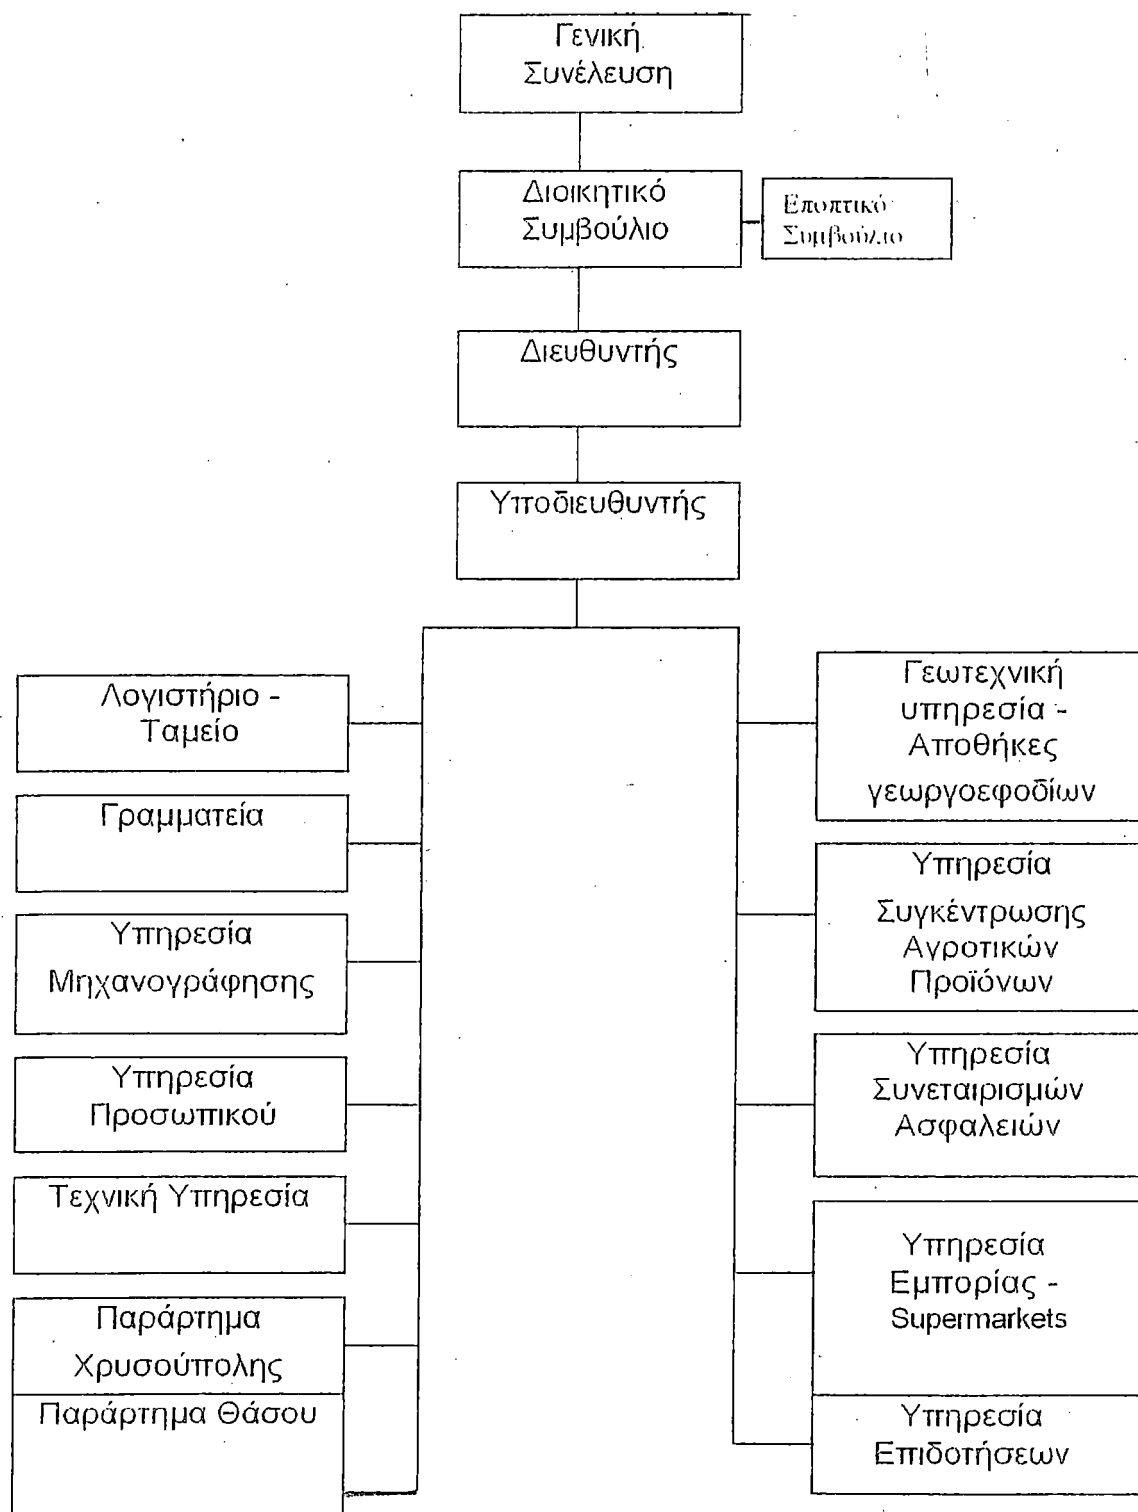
Γενική Συνέλευση

Διοικητικό Συμβούλιο

Εποπτικό Συμβούλιο

Διευθυντής

Υποδιευθυντής

Λογιστήριο - Ταμείο

Γραμματεία

Υπηρεσία Μηχανογράφησης

Υπηρεσία Προσωπικού

Τεχνική Υπηρεσία

Παράρτημα Χρυσούπολης

Παράρτημα Θάσου

Γεωτεχνική υπηρεσία - Αποθήκες γεωργοεφοδίων

Υπηρεσία Συγκέντρωσης Αγροτικών Προϊόνων

Υπηρεσία Συνεταιρισμών Ασφαλειών

Υπηρεσία Εμπορίας - Supermarkets

Υπηρεσία Επιδοτήσεων